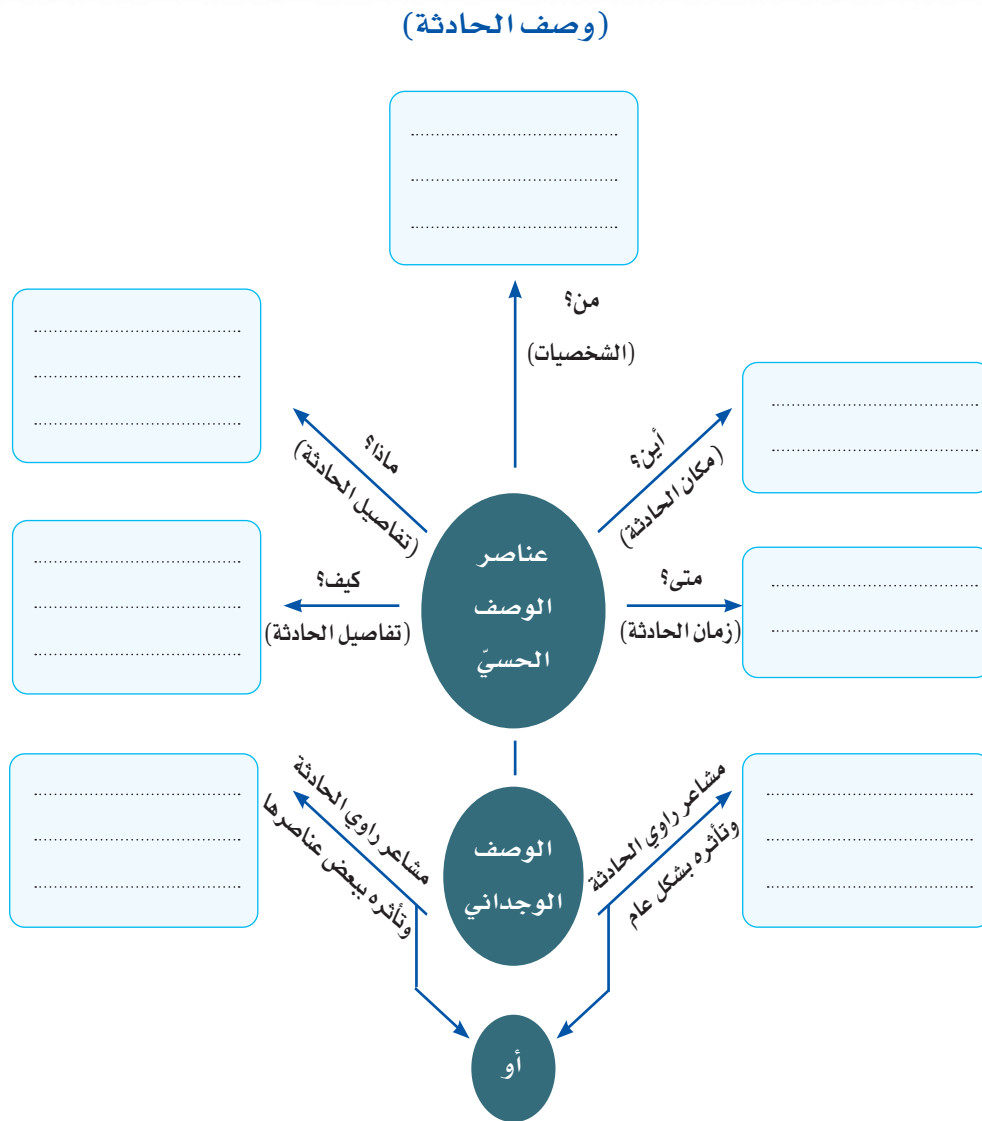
(وصف الحادثة)

.......................................
.......................................
.......................................

من؟
(الشخصيات)

ماذا؟
(تفاصيل الحادثة)

.......................................
.......................................
.......................................

أين؟
(مكان الحادثة)

.......................................
.......................................

عناصر الوصف الحسيّ

كيف؟
(تفاصيل الحادثة)

.......................................
.......................................
.......................................

متى؟
(زمان الحادثة)

.......................................
.......................................

مشاعر راوي الحادثة وتأثره ببعض عناصرها

.......................................
.......................................
.......................................

الوصف الوجداني

مشاعر راوي الحادثة وتأثره بشكل عام

.......................................
.......................................
.......................................

أو